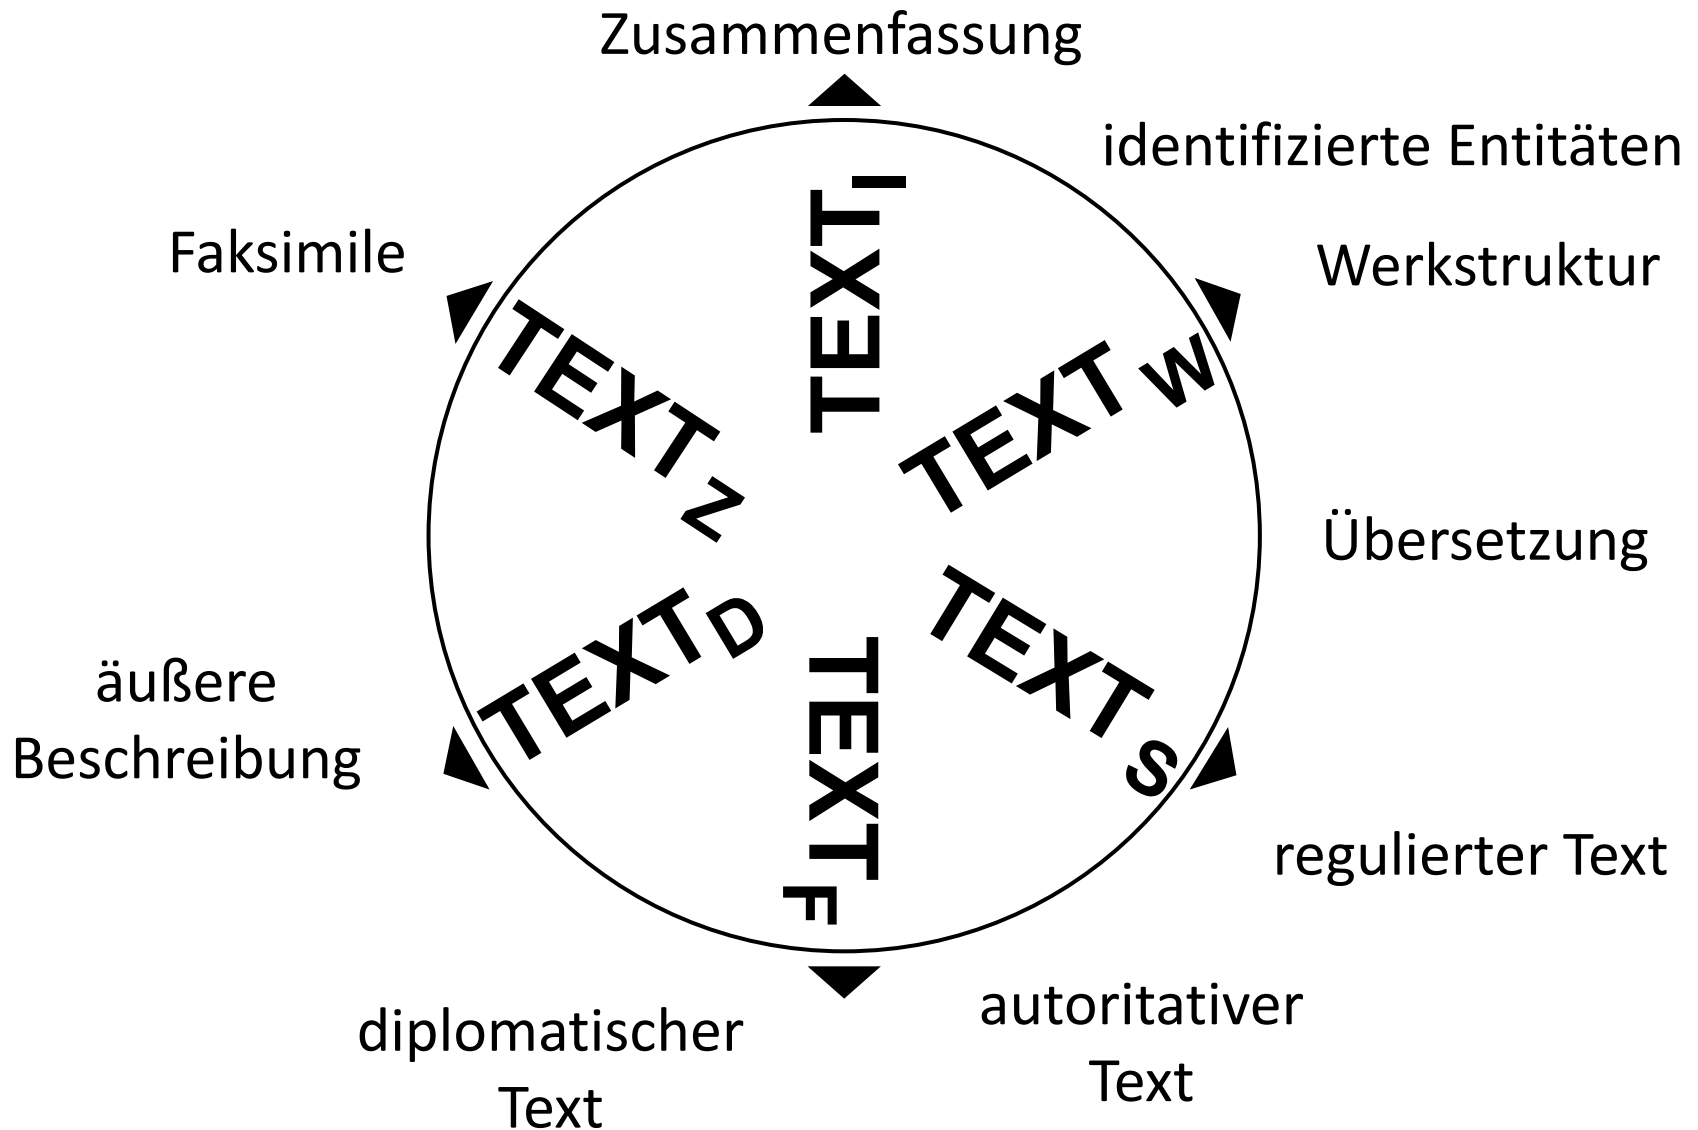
Zusammenfassung

identifizierte Entitäten

Faksimile

Werkstruktur

$TEXT_I$

$TEXT_Z$

$TEXT_W$

Übersetzung

$TEXT_D$

$TEXT_S$

$TEXT_F$

äußere Beschreibung

regulierter Text

diplomatischer Text

autoritativer Text